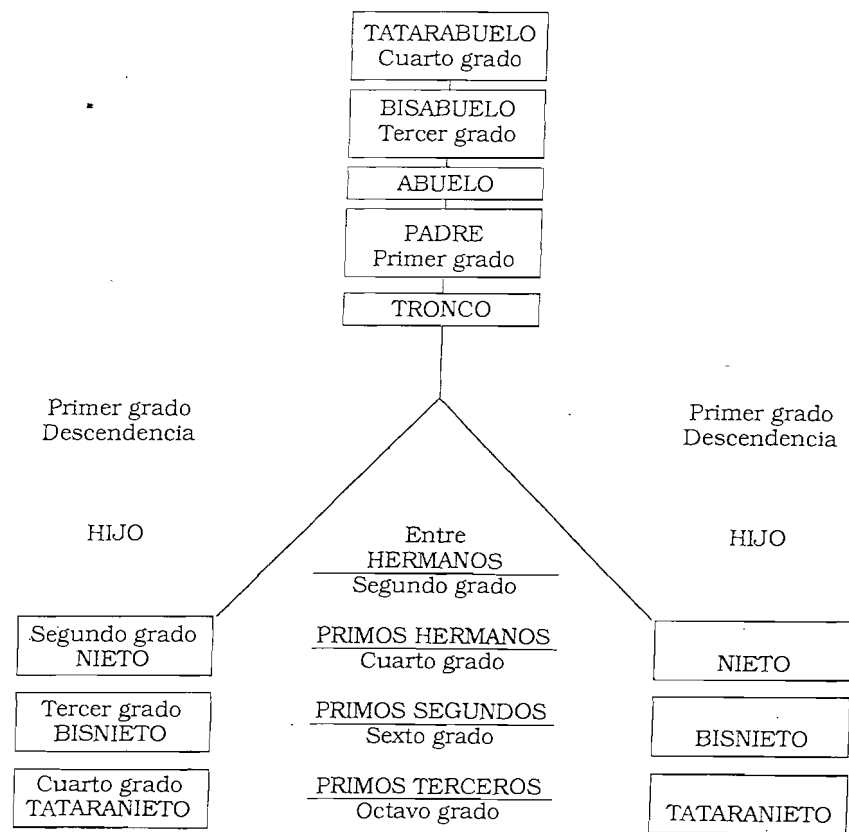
TATARABUELO
Cuarto grado

BISABUELO
Tercer grado

ABUELO

PADRE
Primer grado

TRONCO

Primer grado
Descendencia

HIJO

Entre
HERMANOS
Segundo grado

Primer grado
Descendencia

HIJO

Segundo grado
NIETO

PRIMOS HERMANOS
Cuarto grado

NIETO

Tercer grado
BISNIETO

PRIMOS SEGUNDOS
Sexto grado

BISNIETO

Cuarto grado
TATARANIETO

PRIMOS TERCEROS
Octavo grado

TATARANIETO